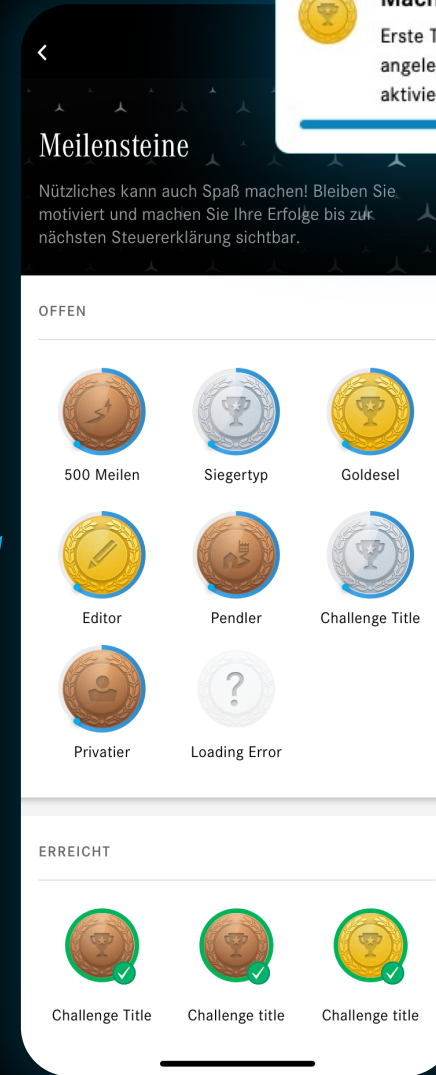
Mach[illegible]
Erste T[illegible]
angele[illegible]
aktivie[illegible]

Meilensteine

Nützliches kann auch Spaß machen! Bleiben Sie motiviert und machen Sie Ihre Erfolge bis zur nächsten Steuererklärung sichtbar.

OFFEN

500 Meilen
Siegertyp
Goldesel
Editor
Pendler
Challenge Title
Privatier
?
Loading Error

ERREICHT

Challenge Title
Challenge title
Challenge title